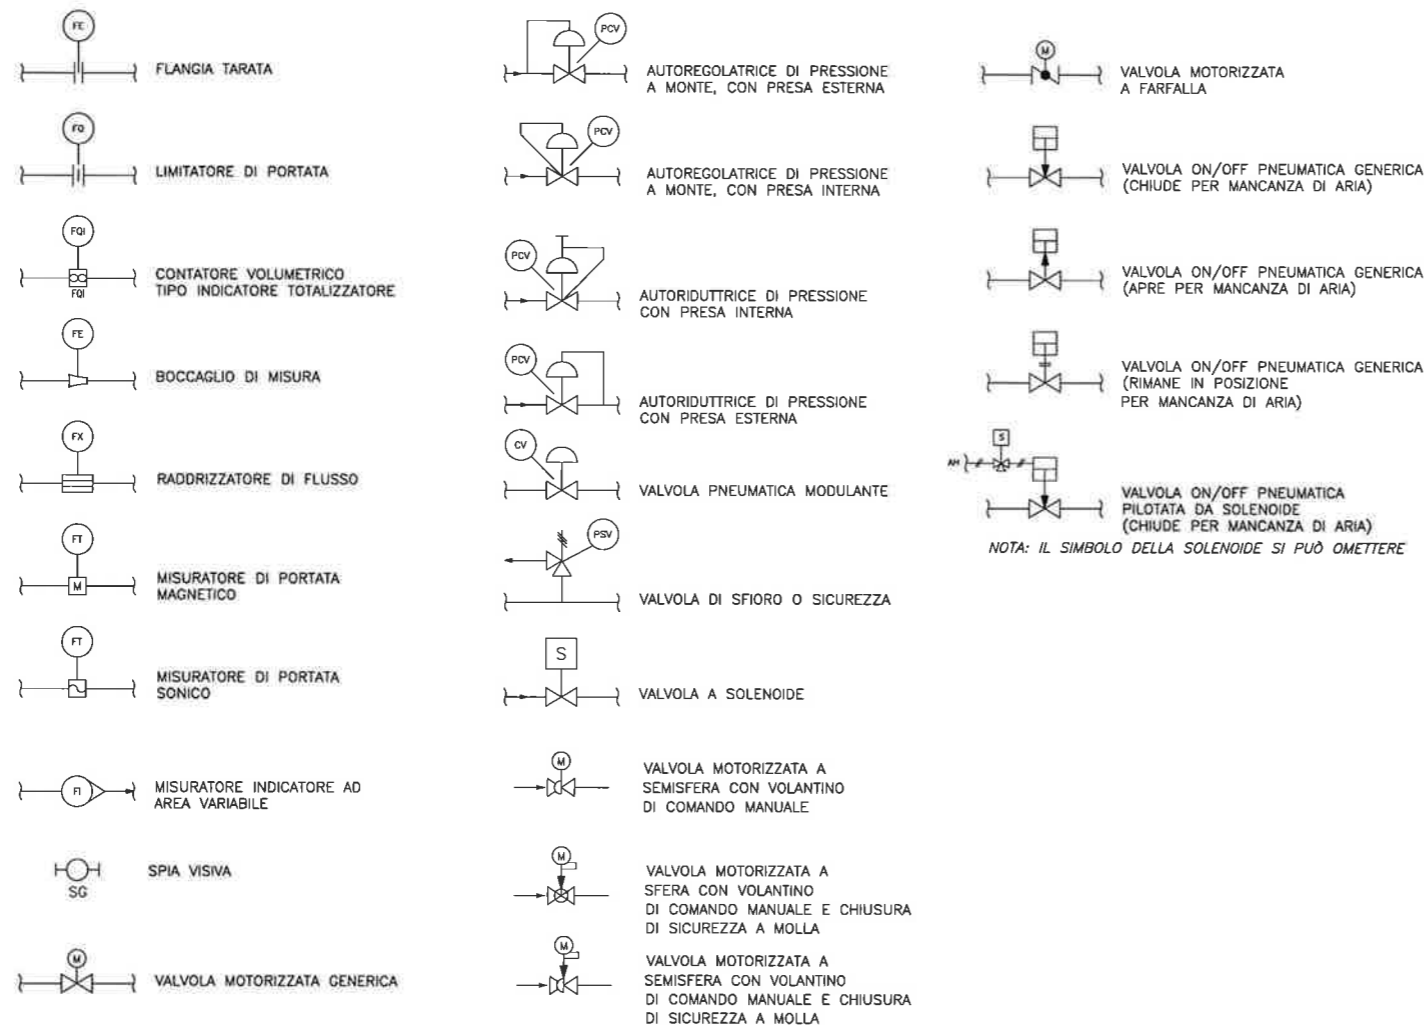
FE
FLANGIA TARATA

FQ
LIMITATORE DI PORTATA

FQI
FQI
CONTATORE VOLUMETRICO TIPO INDICATORE TOTALIZZATORE

FE
BOCCAGLIO DI MISURA

FX
RADDRIZZATORE DI FLUSSO

FT
M
MISURATORE DI PORTATA MAGNETICO

FT
MISURATORE DI PORTATA SONICO

FI
MISURATORE INDICATORE AD AREA VARIABILE

SG
SPIA VISIVA

M
VALVOLA MOTORIZZATA GENERICA

PCV
AUTOREGOLATRICE DI PRESSIONE A MONTE, CON PRESA ESTERNA

PCV
AUTOREGOLATRICE DI PRESSIONE A MONTE, CON PRESA INTERNA

PCV
AUTORIDUTTRICE DI PRESSIONE CON PRESA INTERNA

PCV
AUTORIDUTTRICE DI PRESSIONE CON PRESA ESTERNA

CV
VALVOLA PNEUMATICA MODULANTE

PSV
VALVOLA DI SFIORO O SICUREZZA

S
VALVOLA A SOLENOIDE

M
VALVOLA MOTORIZZATA A SEMISFERA CON VOLANTINO DI COMANDO MANUALE

M
VALVOLA MOTORIZZATA A SFERA CON VOLANTINO DI COMANDO MANUALE E CHIUSURA DI SICUREZZA A MOLLA

M
VALVOLA MOTORIZZATA A SEMISFERA CON VOLANTINO DI COMANDO MANUALE E CHIUSURA DI SICUREZZA A MOLLA

M
VALVOLA MOTORIZZATA A FARFALLA

VALVOLA ON/OFF PNEUMATICA GENERICA (CHIUDE PER MANCANZA DI ARIA)

VALVOLA ON/OFF PNEUMATICA GENERICA (APRE PER MANCANZA DI ARIA)

VALVOLA ON/OFF PNEUMATICA GENERICA (RIMANE IN POSIZIONE PER MANCANZA DI ARIA)

S
AH
VALVOLA ON/OFF PNEUMATICA PILOTATA DA SOLENOIDE (CHIUDE PER MANCANZA DI ARIA)
NOTA: IL SIMBOLO DELLA SOLENOIDE SI PUÒ OMETTERE